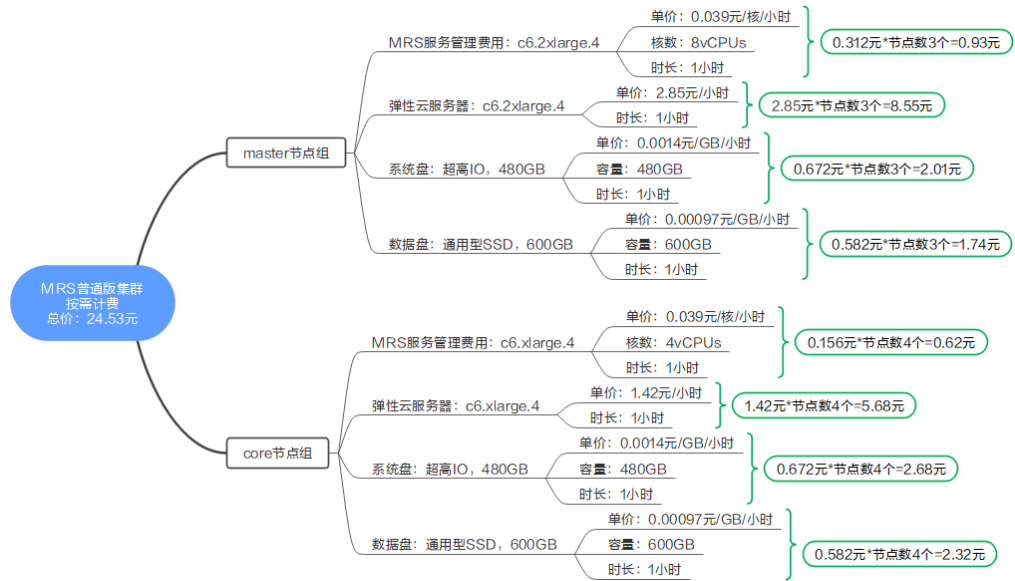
MRS普通版集群
按需计费
总价：24.53元

master节点组

MRS服务管理费用：c6.2xlarge.4
单价：0.039元/核/小时
核数：8vCPUs
时长：1小时
0.312元*节点数3个=0.93元

弹性云服务器：c6.2xlarge.4
单价：2.85元/小时
时长：1小时
2.85元*节点数3个=8.55元

系统盘：超高IO，480GB
单价：0.0014元/GB/小时
容量：480GB
时长：1小时
0.672元*节点数3个=2.01元

数据盘：通用型SSD，600GB
单价：0.00097元/GB/小时
容量：600GB
时长：1小时
0.582元*节点数3个=1.74元

core节点组

MRS服务管理费用：c6.xlarge.4
单价：0.039元/核/小时
核数：4vCPUs
时长：1小时
0.156元*节点数4个=0.62元

弹性云服务器：c6.xlarge.4
单价：1.42元/小时
时长：1小时
1.42元*节点数4个=5.68元

系统盘：超高IO，480GB
单价：0.0014元/GB/小时
容量：480GB
时长：1小时
0.672元*节点数4个=2.68元

数据盘：通用型SSD，600GB
单价：0.00097元/GB/小时
容量：600GB
时长：1小时
0.582元*节点数4个=2.32元